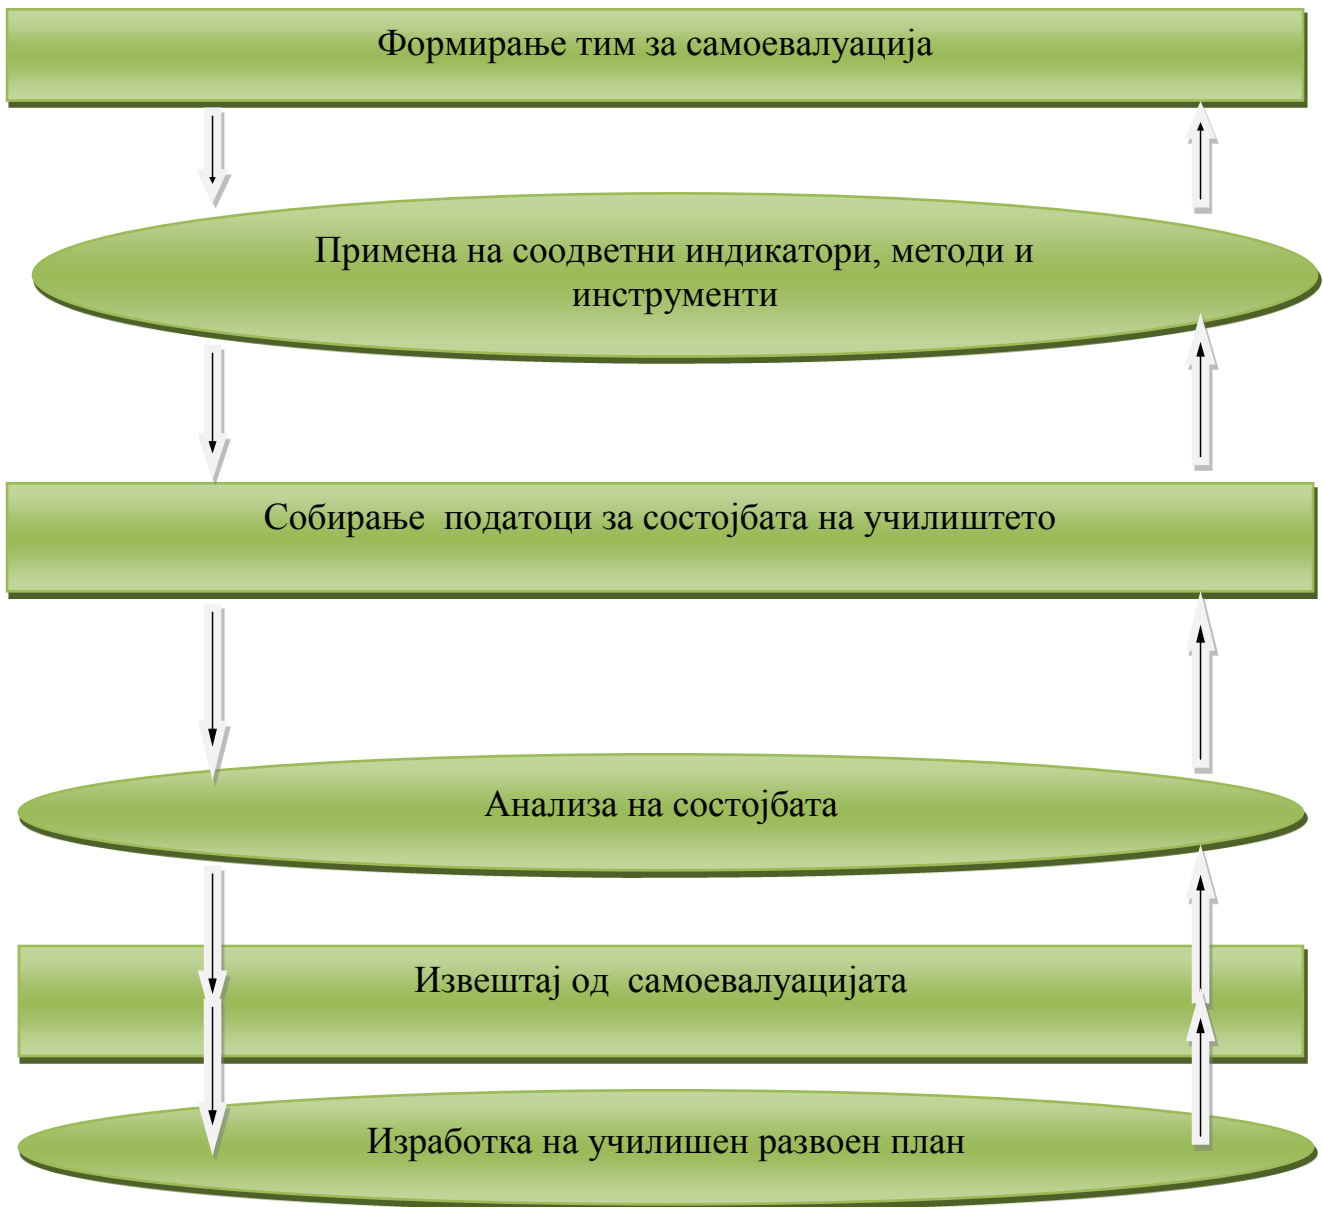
Формирање тим за самоевалуација

Примена на соодветни индикатори, методи и инструменти

Собирање  податоци за состојбата на училиштето

Анализа на состојбата

Извештај од  самоевалуацијата

Изработка на училишен развоен план